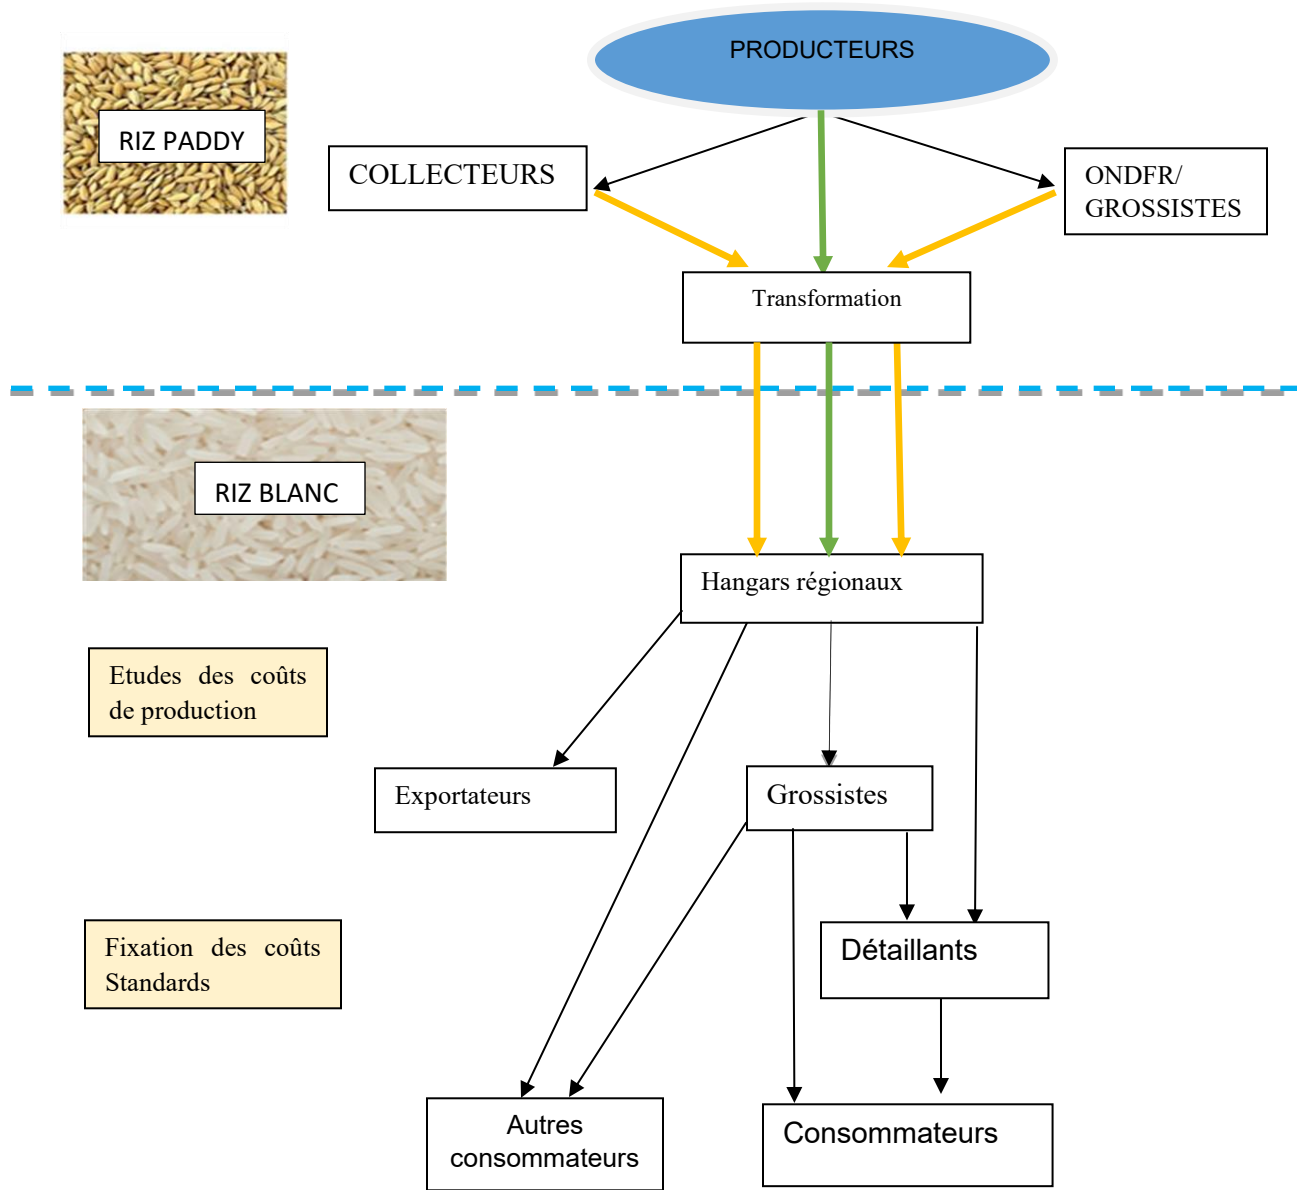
RIZ PADDY

PRODUCTEURS

COLLECTEURS

ONDFR/ GROSSISTES

Transformation

RIZ BLANC

Hangars régionaux

Etudes des coûts de production

Exportateurs

Grossistes

Fixation des coûts Standards

Détaillants

Autres consommateurs

Consommateurs